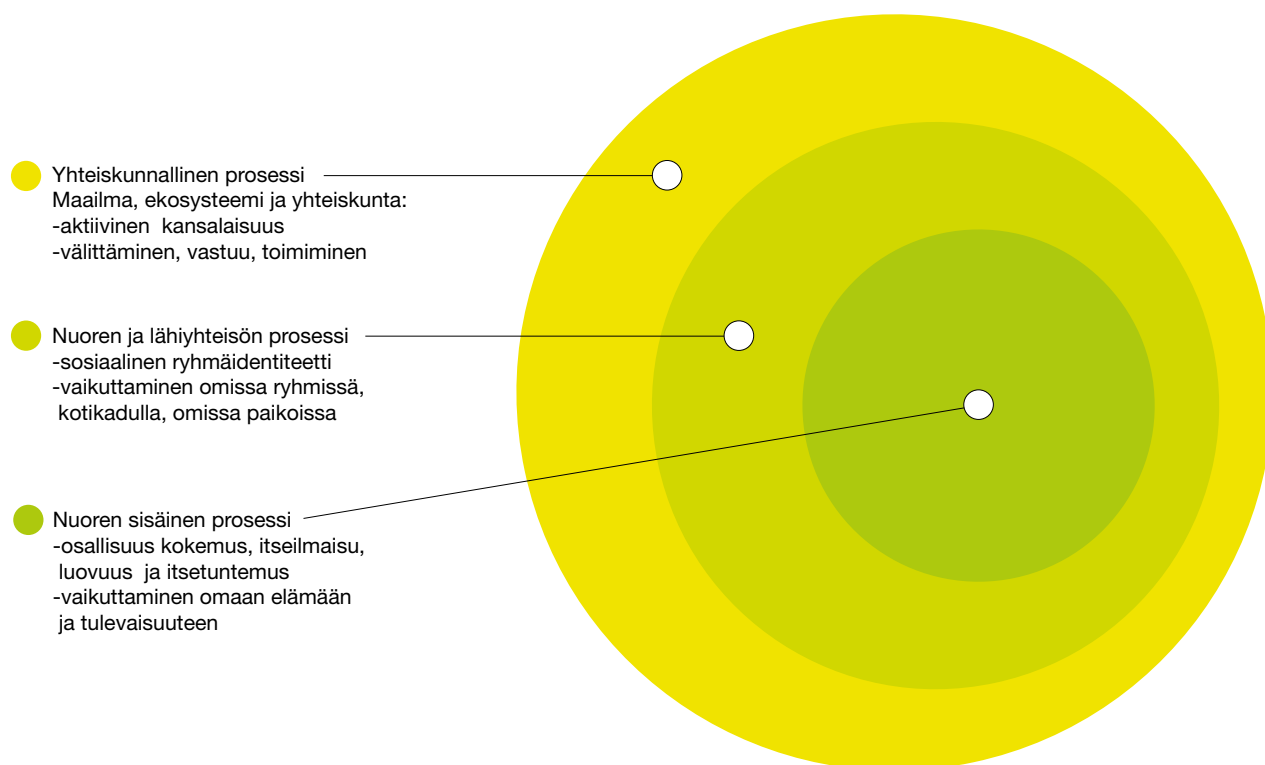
Yhteiskunnallinen prosessi
Maailma, ekosysteemi ja yhteiskunta:
-aktiivinen kansalaisuus
-välittäminen, vastuu, toimiminen

Nuoren ja lähiyhteisön prosessi
-sosiaalinen ryhmäidentiteetti
-vaikuttaminen omissa ryhmissä, kotikadulla, omissa paikoissa

Nuoren sisäinen prosessi
-osallisuus kokemus, itseilmaisu, luovuus ja itsetuntemus
-vaikuttaminen omaan elämään ja tulevaisuuteen